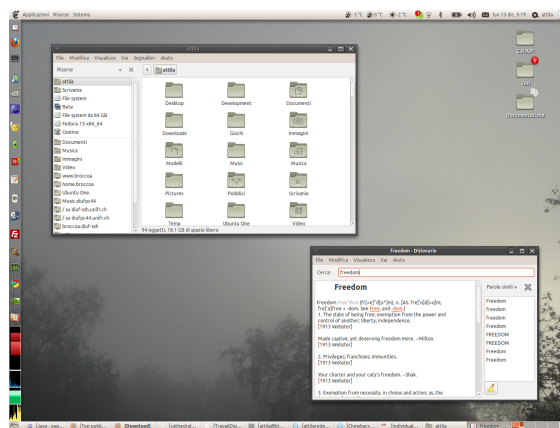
Applicazioni Risorse Sistema

-2 °C -2 °C -2 °C

lun 13 dic, 9:19 attila

attila

File Modifica Visualizza Vai Segnalibri Aiuto

Risorse

attila

attila
Scrivania
File system
Rete
File system da 84 GB
Fedora-13-x86_64
Cestino
Documenti
Musica
Immagini
Video
www.broccoa
home.broccoa
Ubuntu One
Music.diufpc44
/ su diuf-ssh.unifr.ch
/ su diufpc44.unifr.ch
broccoa.diuf-ssh

Desktop
Development
Documenti
Downloads
Giochi
Immagini
Modelli
Music
Musica
Pictures
Pubblici
Scrivania
Temp
Ubuntu One
Video

94 oggetti, 18,1 GB di spazio libero

CALAM

Tesi

Documentation

Freedom - Dizionario

File Modifica Visualizza Vai Aiuto

Cerca: freedom

Freedom

Freedom Free"dom (fr[=e]"d[u^]m), n. [AS. fre['o]d[=o]m; fre['o] free + -dom. See free, and -dom.]
1. The state of being free; exemption from the power and control of another; liberty; independence.
[1913 Webster]

Made captive, yet deserving freedom more. --Milton.
[1913 Webster]

2. Privileges; franchises; immunities.
[1913 Webster]

Your charter and your caty's freedom. --Shak.
[1913 Webster]

3. Exemption from necessity, in choice and action; as, the

Parole simili

Freedom
Freedom
Freedom
Freedom
FREEDOM
FREEDOM
Freedom
Freedom

[Java - pas...
[Top publi...
[Download]
[cathedral...
[TravelDo...
[attila@fd...
[attilarede...
[Chewbacc...
[Individual...
attila
Freedom